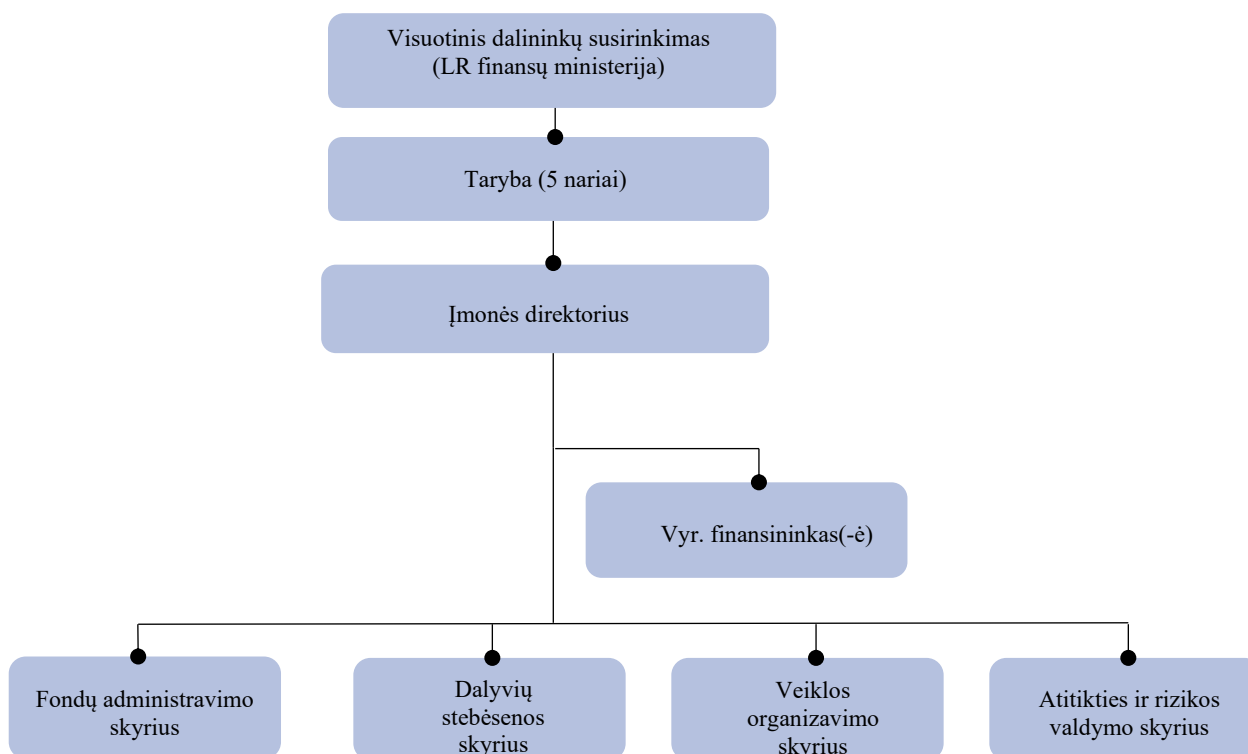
Visuotinis dalininkų susirinkimas
(LR finansų ministerija)

Taryba (5 nariai)

Įmonės direktorius

Vyr. finansininkas(-ė)

Fondų administravimo skyrius

Dalyvių stebėsenos skyrius

Veiklos organizavimo skyrius

Atitikties ir rizikos valdymo skyrius